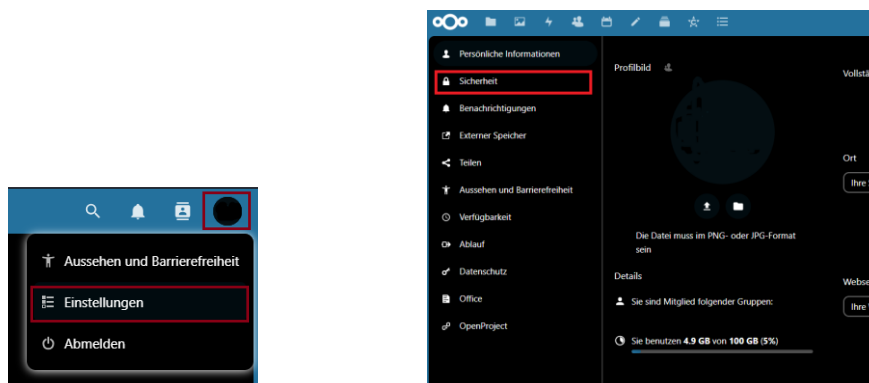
Aussehen und Barrierefreiheit

Einstellungen

Abmelden

Persönliche Informationen

Sicherheit

Benachrichtigungen

Externer Speicher

Teilen

Aussehen und Barrierefreiheit

Verfügbarkeit

Ablauf

Datenschutz

Office

OpenProject

Profilbild

Die Datei muss im PNG- oder JPG-Format sein

Details

Sie sind Mitglied folgender Gruppen:

Sie benutzen **4.9 GB** von **100 GB** (**5%**)

Vollstä

Ort

Ihre

Webse

Ihre